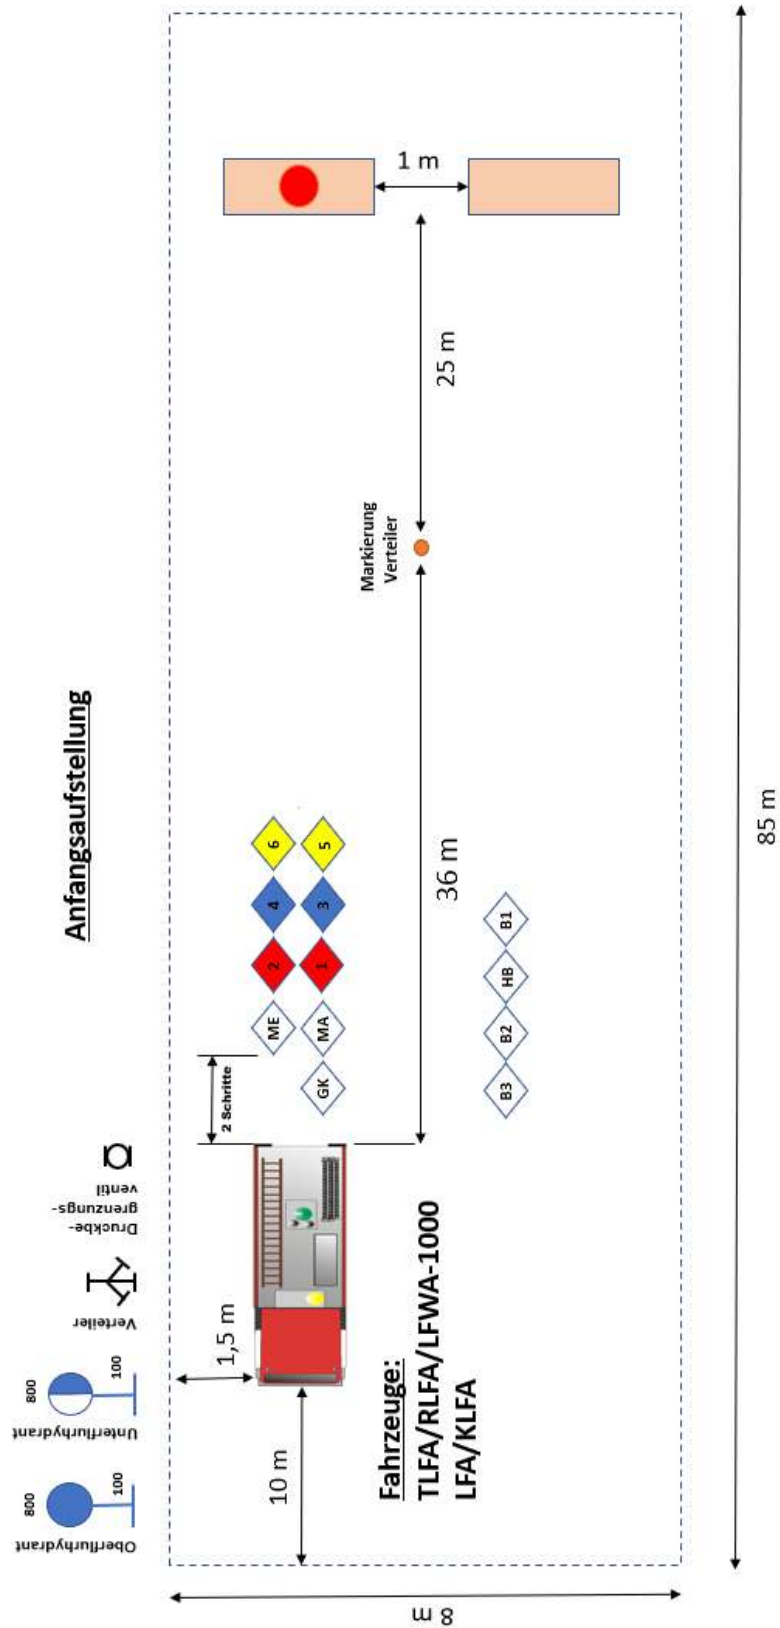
Anfangsaufstellung

1 m

25 m

Markierung Verteiler

36 m

85 m

6
5
4
3
2
1
ME
MA
GK

B1
HB
B2
B3

2 Schritte

Druckbegrenzungsventil

Verteiler

Unterflurhydrant
800
100

Oberflurhydrant
800
100

1,5 m

10 m

Fahrzeuge:
TLFA/RLFA/LFWA-1000
LFA/KLFA

8 m